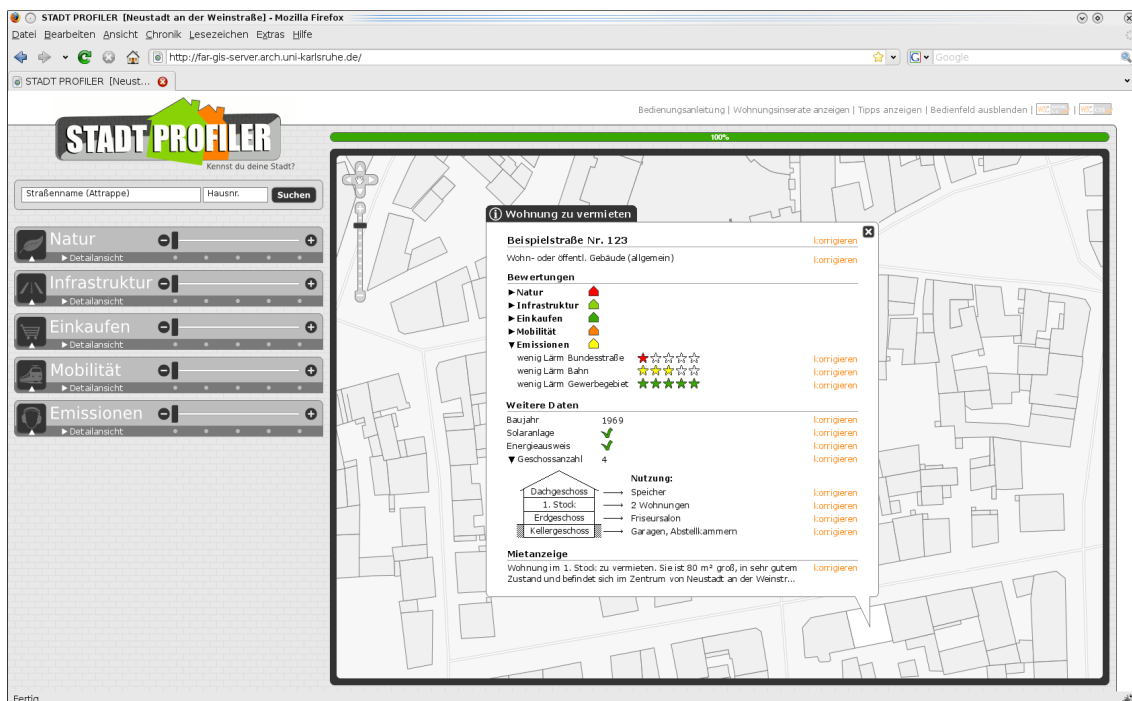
STADT PROFILER [Neustadt an der Weinstraße] - Mozilla Firefox

Datei Bearbeiten Ansicht Chronik Lesezeichen Extras Hilfe

http://far-gis-server.arch.uni-karlsruhe.de/

Google

STADT PROFILER [Neust...

Bedienungsanleitung | Wohnungsinserate anzeigen | Tipps anzeigen | Bedienfeld ausblenden |

STADT PROFILER
Kennst du deine Stadt?

100%

Straßenname (Attrappe) Hausnr. Suchen

Natur
▶ Detailansicht

Infrastruktur
▶ Detailansicht

Einkaufen
▶ Detailansicht

Mobilität
▶ Detailansicht

Emissionen
▶ Detailansicht

Wohnung zu vermieten

Beispielstraße Nr. 123 korrigieren

Wohn- oder öffentl. Gebäude (allgemein) korrigieren

Bewertungen
▶ Natur
▶ Infrastruktur
▶ Einkaufen
▶ Mobilität
▼ Emissionen
wenig Lärm Bundesstraße korrigieren
wenig Lärm Bahn korrigieren
wenig Lärm Gewerbegebiet korrigieren

Weitere Daten
Baujahr 1969 korrigieren
Solaranlage korrigieren
Energieausweis korrigieren
▼ Geschossanzahl 4 korrigieren

Nutzung:
Dachgeschoss ⟶ Speicher korrigieren
1. Stock ⟶ 2 Wohnungen korrigieren
Erdgeschoss ⟶ Friseursalon korrigieren
Kellergeschoss ⟶ Garagen, Abstellkammern korrigieren

Mietanzeige
Wohnung im 1. Stock zu vermieten. Sie ist 80 m² groß, in sehr gutem Zustand und befindet sich im Zentrum von Neustadt an der Weinstr... korrigieren

Fertig